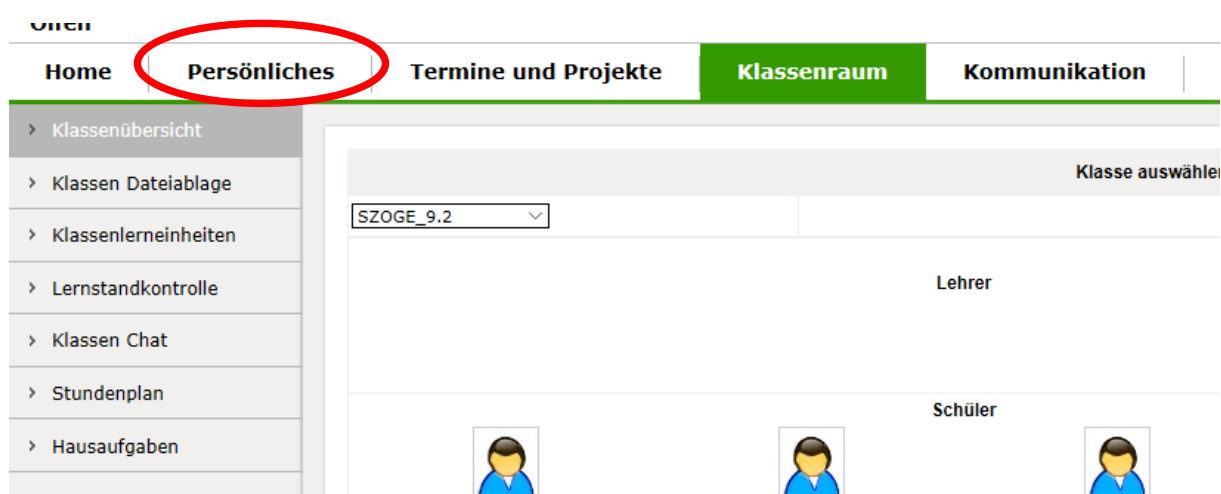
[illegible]

Home | Persönliches | Termine und Projekte | Klassenraum | Kommunikation

› Klassenübersicht
› Klassen Dateiablage
› Klassenlerneinheiten
› Lernstandkontrolle
› Klassen Chat
› Stundenplan
› Hausaufgaben

Klasse auswähle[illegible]

SZOGE_9.2

Lehrer

Schüler